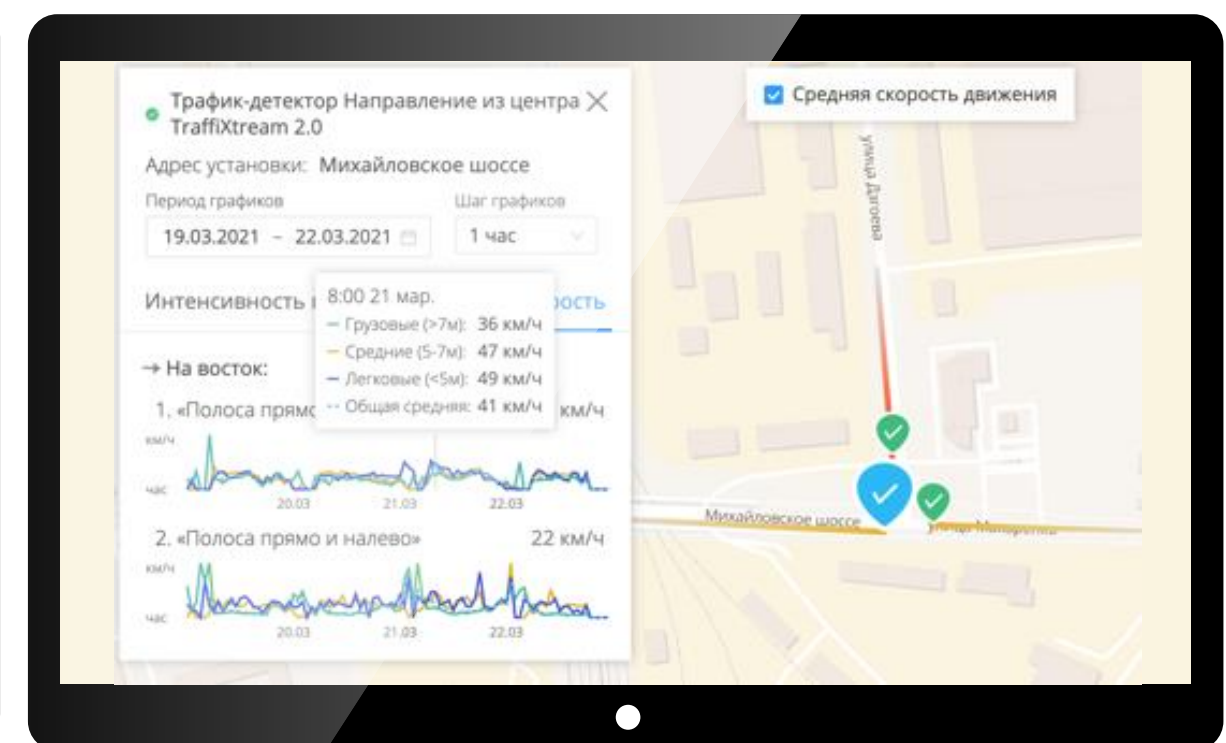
Трафик-детектор Направление из центра TraffiXtream 2.0

Адрес установки: Михайловское шоссе

Период графиков
19.03.2021 – 22.03.2021

Шаг графиков
1 час

Интенсивность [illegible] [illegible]рость

8:00 21 мар.
— Грузовые (>7м): 36 км/ч
— Средние (5-7м): 47 км/ч
— Легковые (<5м): 49 км/ч
-- Общая средняя: 41 км/ч

→ На восток:

1. «Полоса прямо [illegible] км/ч

км/ч
час
20.03
21.03
22.03

2. «Полоса прямо и налево» 22 км/ч

км/ч
час
20.03
21.03
22.03

Средняя скорость движения

улица Дагаева
Михайловское шоссе
улица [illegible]